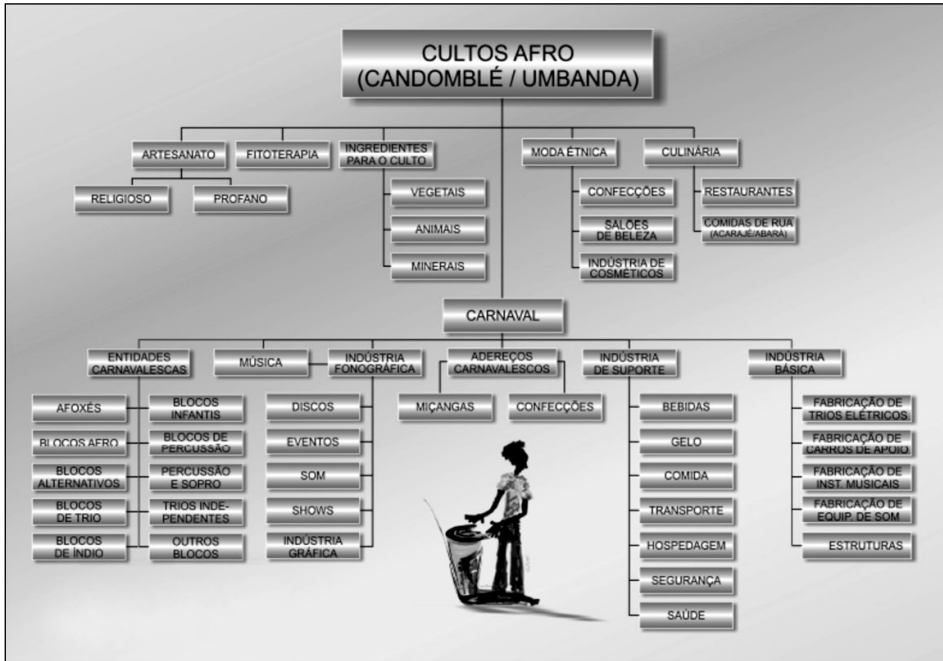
CULTOS AFRO
(CANDOMBLÉ / UMBANDA)

ARTESANATO

RELIGIOSO

PROFANO

FITOTERAPIA

INGREDIENTES PARA O CULTO

VEGETAIS

ANIMAIS

MINERAIS

MODA ÉTNICA

CONFECÇÕES

SALÕES DE BELEZA

INDÚSTRIA DE COSMÉTICOS

CULINÁRIA

RESTAURANTES

COMIDAS DE RUA (ACARAJÉ/ABARÁ)

CARNAVAL

ENTIDADES CARNAVALESCAS

AFOXÉS

BLOCOS AFRO

BLOCOS ALTERNATIVOS

BLOCOS DE TRIO

BLOCOS DE ÍNDIO

BLOCOS INFANTIS

BLOCOS DE PERCUSSÃO

PERCUSSÃO E SOPRO

TRIOS INDE-PENDENTES

OUTROS BLOCOS

MÚSICA

INDÚSTRIA FONOGRÁFICA

DISCOS

EVENTOS

SOM

SHOWS

INDÚSTRIA GRÁFICA

ADEREÇOS CARNAVALESCOS

MIÇANGAS

CONFECÇÕES

INDÚSTRIA DE SUPORTE

BEBIDAS

GELO

COMIDA

TRANSPORTE

HOSPEDAGEM

SEGURANÇA

SAÚDE

INDÚSTRIA BÁSICA

FABRICAÇÃO DE TRIOS ELÉTRICOS

FABRICAÇÃO DE CARROS DE APOIO

FABRICAÇÃO DE INST. MUSICAIS

FABRICAÇÃO DE EQUIP. DE SOM

ESTRUTURAS